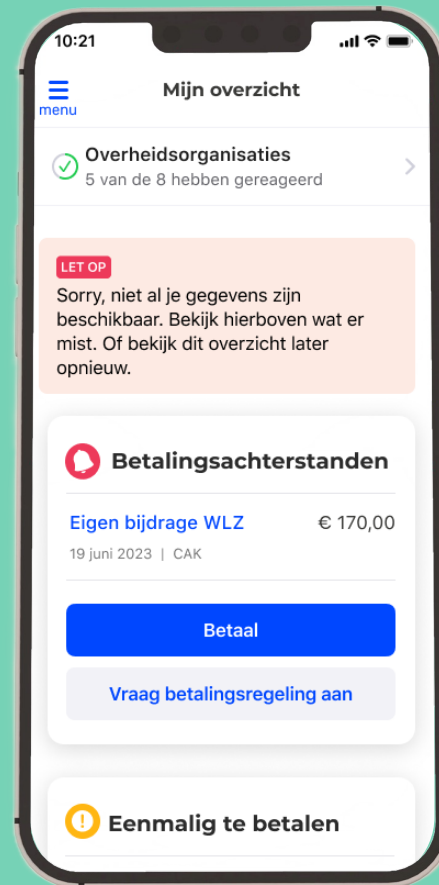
10:21

menu

Mijn overzicht

Overheidsorganisaties
5 van de 8 hebben gereageerd

LET OP
Sorry, niet al je gegevens zijn beschikbaar. Bekijk hierboven wat er mist. Of bekijk dit overzicht later opnieuw.

Betalingsachterstanden

Eigen bijdrage WLZ € 170,00
19 juni 2023 | CAK

Betaal

Vraag betalingsregeling aan

Eenmalig te betalen